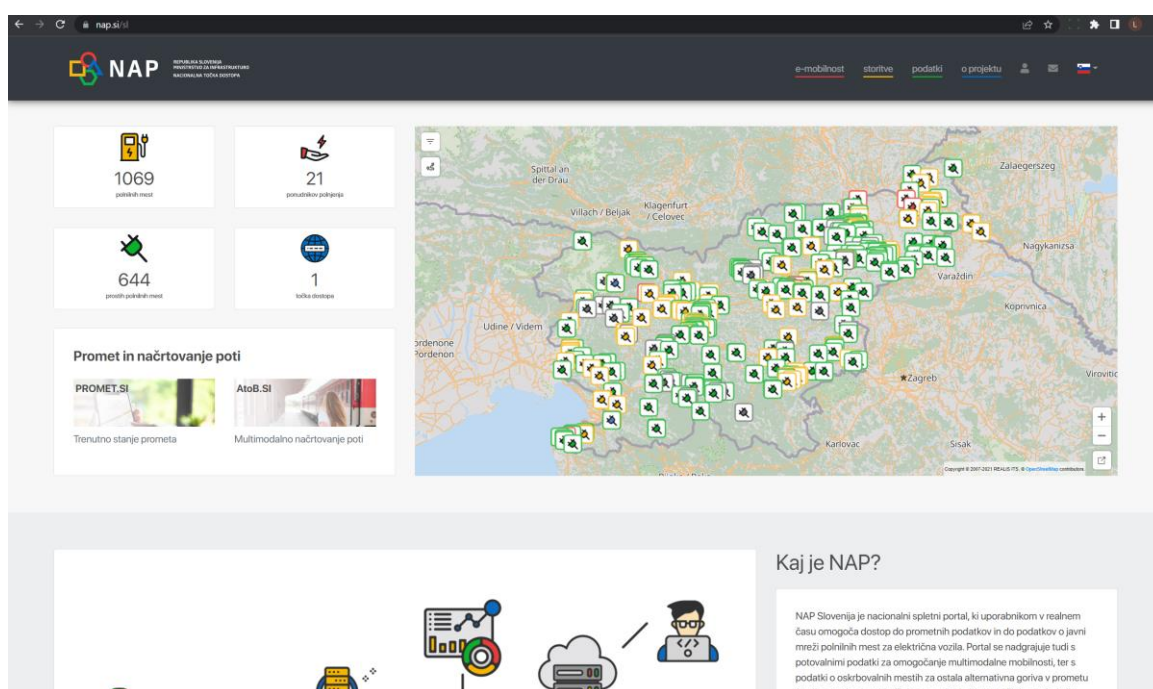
nap.si/sl

NAP REPUBLIKA SLOVENIJA MINISTRSTVO ZA INFRASTRUKTURO NACIONALNA TOČKA DOSTOPA

e-mobilnost storitve podatki o projektu

1069
polnilnih mest

21
ponudnikov polnjenja

644
prostih polnilnih mest

1
točka dostopa

Promet in načrtovanje poti

PROMET.SI
Trenutno stanje prometa

AtoB.SI
Multimodalno načrtovanje poti

Spittal an der Drau
Villach / Beljak
Klagenfurt / Celovec
Zalaegerszeg
Nagykanizsa
Varaždin
Koprivnica
Udine / Videm
Pordenone
Zagreb
Virovitic
Karlovac
Sisak

Copyright © 2007-2021 REALIS ITS, © OpenStreetMap contributors

Kaj je NAP?

NAP Slovenija je nacionalni spletni portal, ki uporabnikom v realnem času omogoča dostop do prometnih podatkov in do podatkov o javni mreži polnilnih mest za električna vozila. Portal se nadgrajuje tudi s potovalnimi podatki za omogočanje multimodalne mobilnosti, ter s podatki o oskrbovalnih mestih za ostala alternativna goriva v prometu